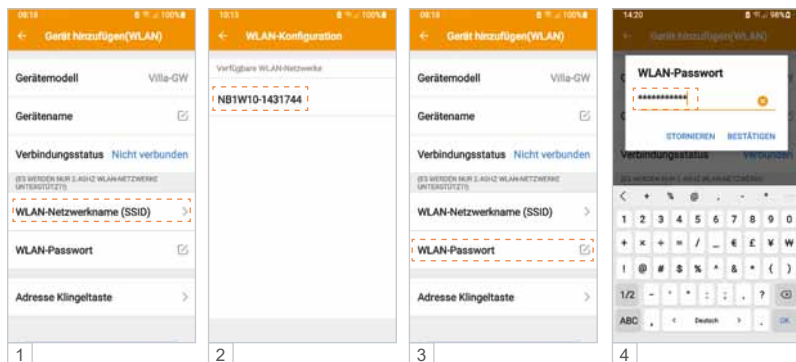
08:18

← Gerät hinzufügen(WLAN)

Gerätemodell Villa-GW

Gerätename

Verbindungsstatus Nicht verbunden

(ES WERDEN NUR 2.4GHZ WLAN-NETZWERKE UNTERSTÜTZT!)

WLAN-Netzwerkname (SSID)

WLAN-Passwort

Adresse Klingeltaste

1

10:13

← WLAN-Konfiguration

Verfügbare WLAN-Netzwerke

NB1W10-1431744

2

08:18

← Gerät hinzufügen(WLAN)

Gerätemodell Villa-GW

Gerätename

Verbindungsstatus Nicht verbunden

(ES WERDEN NUR 2.4GHZ WLAN-NETZWERKE UNTERSTÜTZT!)

WLAN-Netzwerkname (SSID)

WLAN-Passwort

Adresse Klingeltaste

3

14:20

Gerät hinzufügen(WLAN)

WLAN-Passwort

***********

STORNIEREN BESTÄTIGEN

Verbindungsstatus verbunden

< + % @ . * 

1 2 3 4 5 6 7 8 9 0

+ × ÷ = / _ € £ ¥ W

! @ # $ % ^ & * ( )

1/2 - ' " : ; , ? 

ABC , < Deutsch > . OK

4